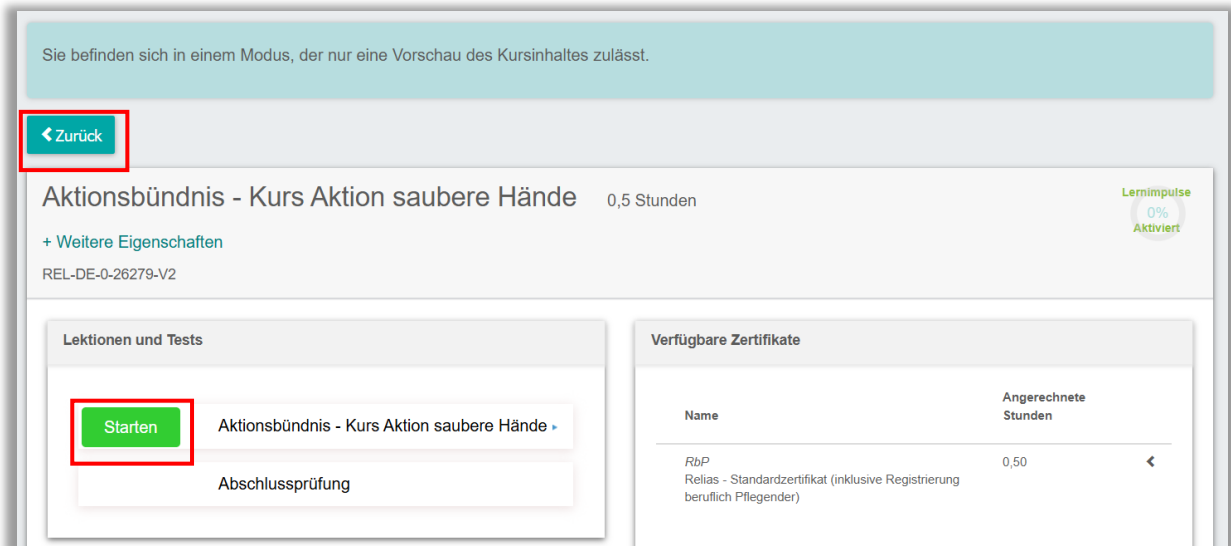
Sie befinden sich in einem Modus, der nur eine Vorschau des Kursinhaltes zulässt.

Zurück

Aktionsbündnis - Kurs Aktion saubere Hände 0,5 Stunden

Lernimpulse
0%
Aktiviert

+ Weitere Eigenschaften

REL-DE-0-26279-V2

Lektionen und Tests

Starten Aktionsbündnis - Kurs Aktion saubere Hände

Abschlussprüfung

Verfügbare Zertifikate

| Name | Angerechnete Stunden |
|---|---|
| RbP Relias - Standardzertifikat (inklusive Registrierung beruflich Pflegender) | 0,50 |